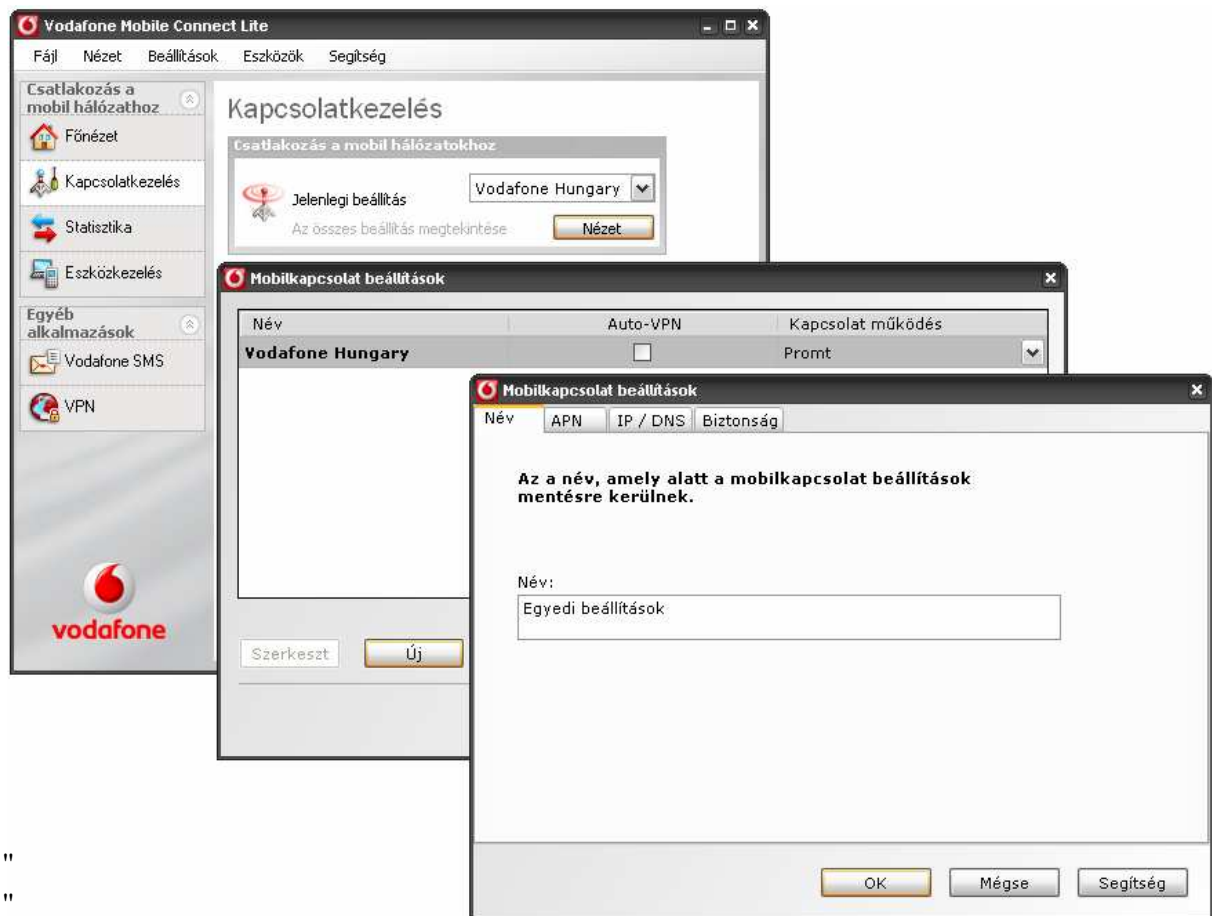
Vodafone Mobile Connect Lite

Fájl Nézet Beállítások Eszközök Segítség

Csatlakozás a mobil hálózathoz

Főnézet

Kapcsolatkezelés

Statisztika

Eszközkezelés

Egyéb alkalmazások

Vodafone SMS

VPN

vodafone

Kapcsolatkezelés

Csatlakozás a mobil hálózatokhoz

Jelenlegi beállítás

Vodafone Hungary

Az összes beállítás megtekintése

Nézet

Mobilkapcsolat beállítások

| Név | Auto-VPN | Kapcsolat működés |
|---|---|---|
| Vodafone Hungary | | Promt |

Szerkeszt

Új

Mobilkapcsolat beállítások

Név APN IP / DNS Biztonság

Az a név, amely alatt a mobilkapcsolat beállítások mentésre kerülnek.

Név:

Egyedi beállítások

OK Mégse Segítség

"

"